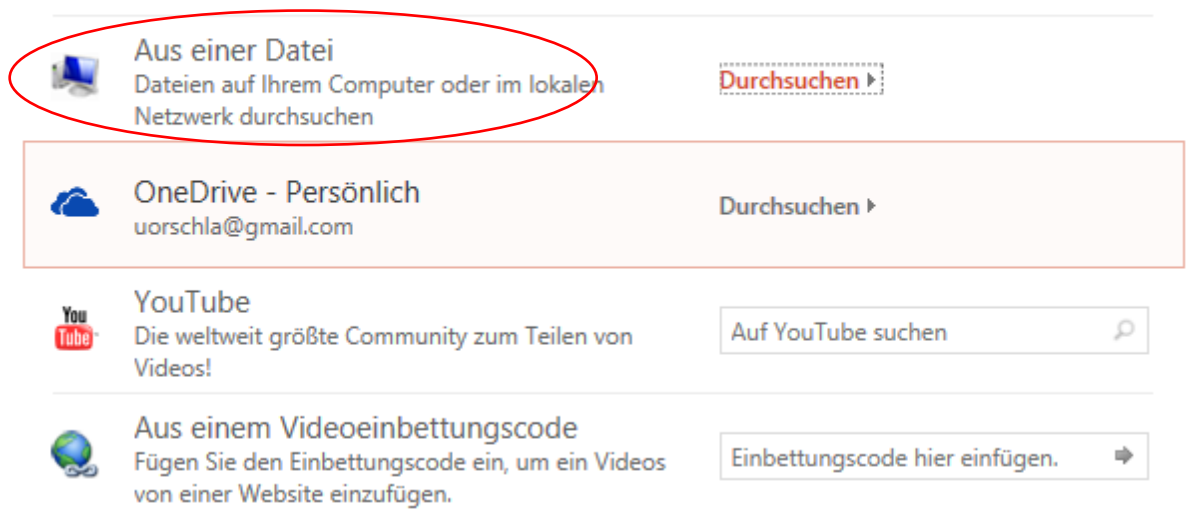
Aus einer Datei
Dateien auf Ihrem Computer oder im lokalen Netzwerk durchsuchen

Durchsuchen

OneDrive - Persönlich
uorschla@gmail.com

Durchsuchen

You Tube

YouTube
Die weltweit größte Community zum Teilen von Videos!

Auf YouTube suchen

Aus einem Videoeinbettungscode
Fügen Sie den Einbettungscode ein, um ein Videos von einer Website einzufügen.

Einbettungscode hier einfügen.